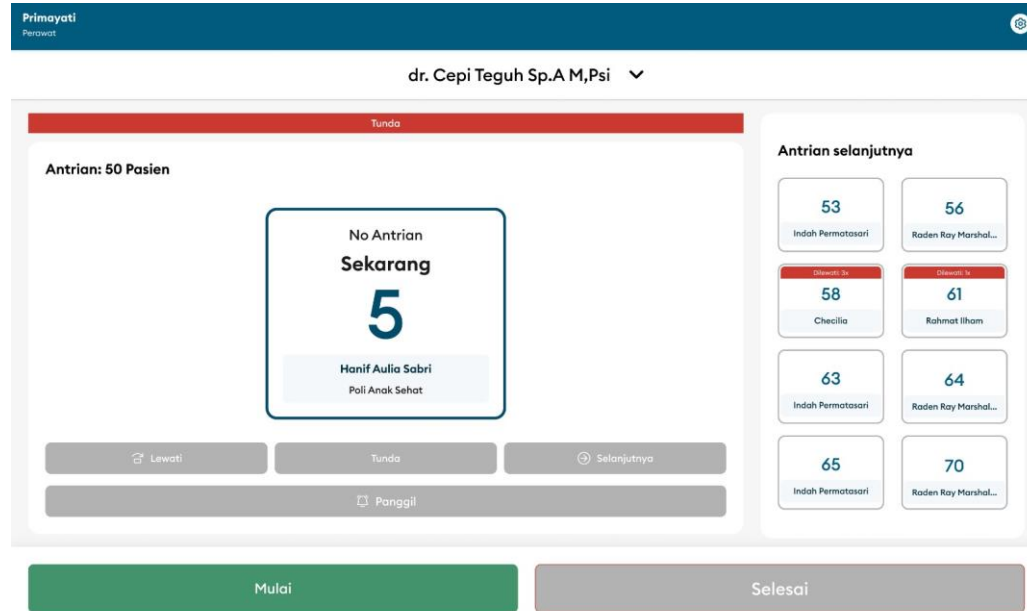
Primayati
Perawat

dr. Cepi Teguh Sp.A M,Psi

Tunda

Antrian: 50 Pasien

No Antrian
Sekarang
5
Hanif Aulia Sabri
Poli Anak Sehat

Lewati
Tunda
Selanjutnya
Panggil

Antrian selanjutnya

53
Indah Permatasari

56
Raden Ray Marshal...

Dilewati 3x
58
Checilia

Dilewati 1x
61
Rahmat Ilham

63
Indah Permatasari

64
Raden Ray Marshal...

65
Indah Permatasari

70
Raden Ray Marshal...

Mulai
Selesai